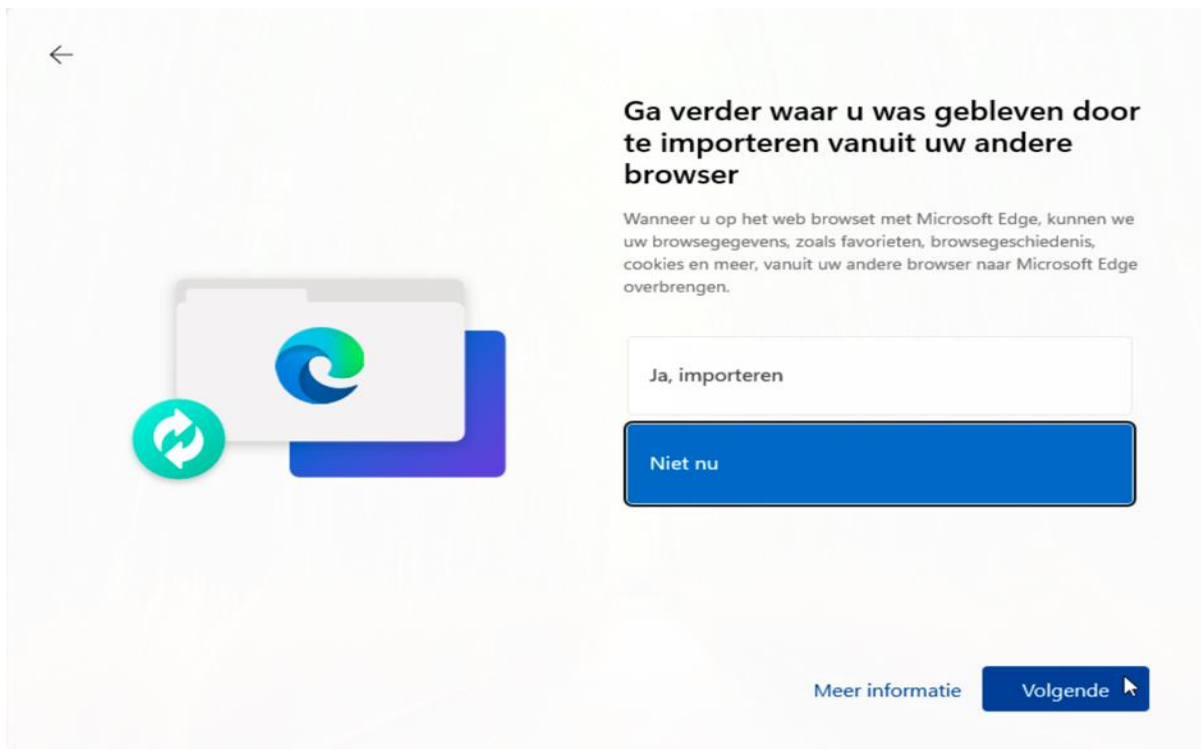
Ga verder waar u was gebleven door te importeren vanuit uw andere browser

Wanneer u op het web browset met Microsoft Edge, kunnen we uw browsegegevens, zoals favorieten, browsegeschiedenis, cookies en meer, vanuit uw andere browser naar Microsoft Edge overbrengen.

Ja, importeren

Niet nu

Meer informatie

Volgende